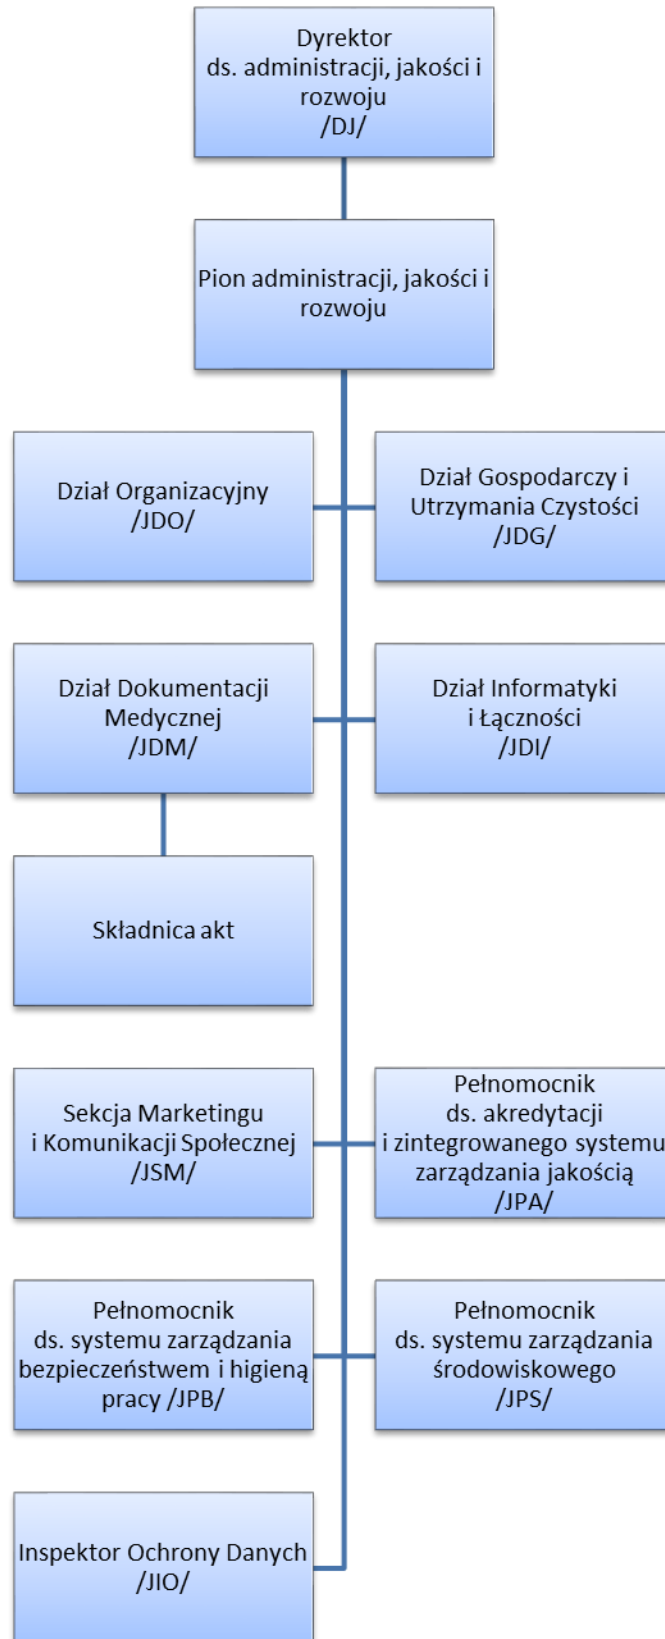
Dyrektor
ds. administracji, jakości i rozwoju
/DJ/

Pion administracji, jakości i rozwoju

Dział Organizacyjny
/JDO/

Dział Gospodarczy i Utrzymania Czystości
/JDG/

Dział Dokumentacji Medycznej
/JDM/

Dział Informatyki i Łączności
/JDI/

Składnica akt

Sekcja Marketingu i Komunikacji Społecznej
/JSM/

Pełnomocnik
ds. akredytacji i zintegrowanego systemu zarządzania jakością
/JPA/

Pełnomocnik
ds. systemu zarządzania bezpieczeństwem i higieną pracy /JPB/

Pełnomocnik
ds. systemu zarządzania środowiskowego
/JPS/

Inspektor Ochrony Danych
/JIO/